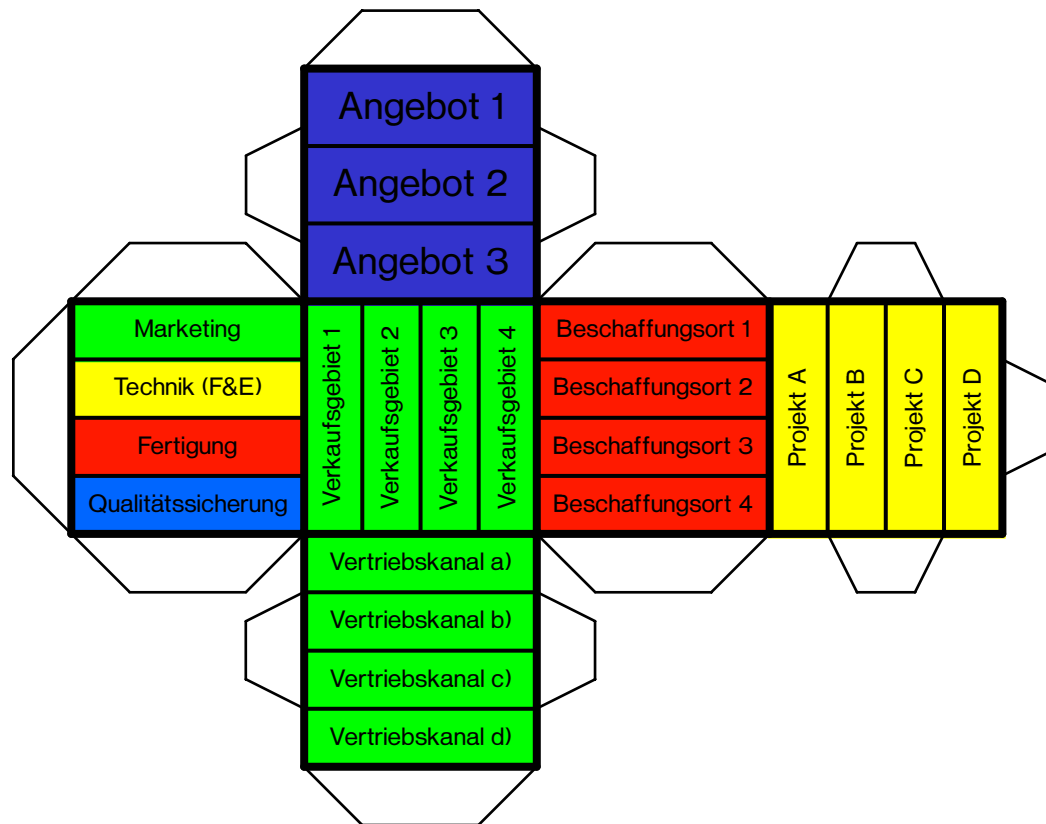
Angebot 1
Angebot 2
Angebot 3

Marketing
Technik (F&E)
Fertigung
Qualitätssicherung

Verkaufsgebiet 1
Verkaufsgebiet 2
Verkaufsgebiet 3
Verkaufsgebiet 4

Beschaffungsort 1
Beschaffungsort 2
Beschaffungsort 3
Beschaffungsort 4

Projekt A
Projekt B
Projekt C
Projekt D

Vertriebskanal a)
Vertriebskanal b)
Vertriebskanal c)
Vertriebskanal d)